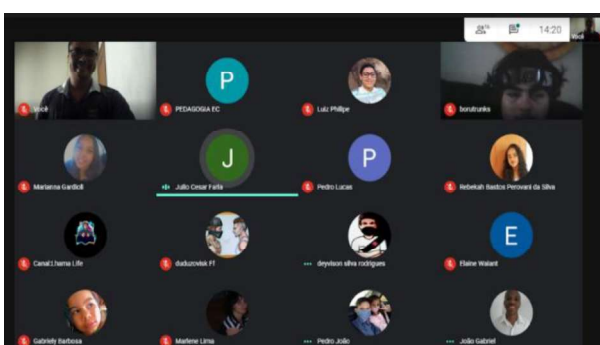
14:20
Você

Você
P
PEDAGOGIA EC
Luiz Phillipe
borutrunks

Marianna Gardioll
J
Julio Cesar Faria
P
Pedro Lucas
Rebekah Bastos Perovani da Silva

Canal Lhama Life
duduzovisk FF
deyvison silva rodrigues
E
Elaine Walant

Gabriely Barbosa
Marlene Lima
Pedro João
João Gabriel